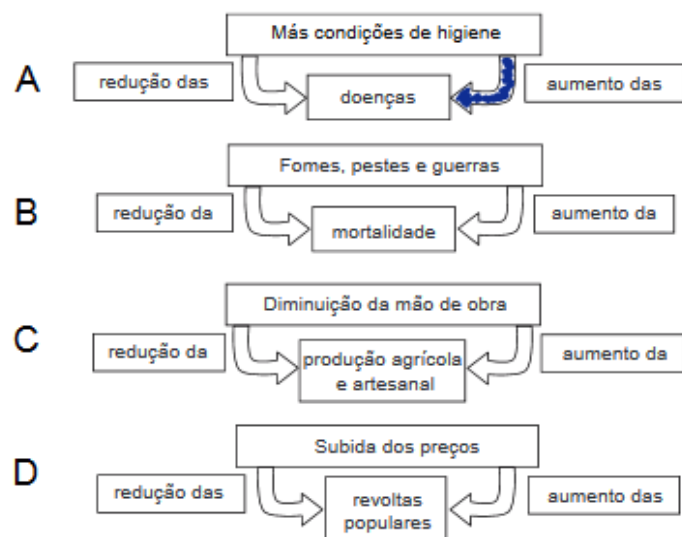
Más condições de higiene

A

redução das

doenças

aumento das

Fomes, pestes e guerras

B

redução da

mortalidade

aumento da

Diminuição da mão de obra

C

redução da

produção agrícola e artesanal

aumento da

Subida dos preços

D

redução das

revoltas populares

aumento das